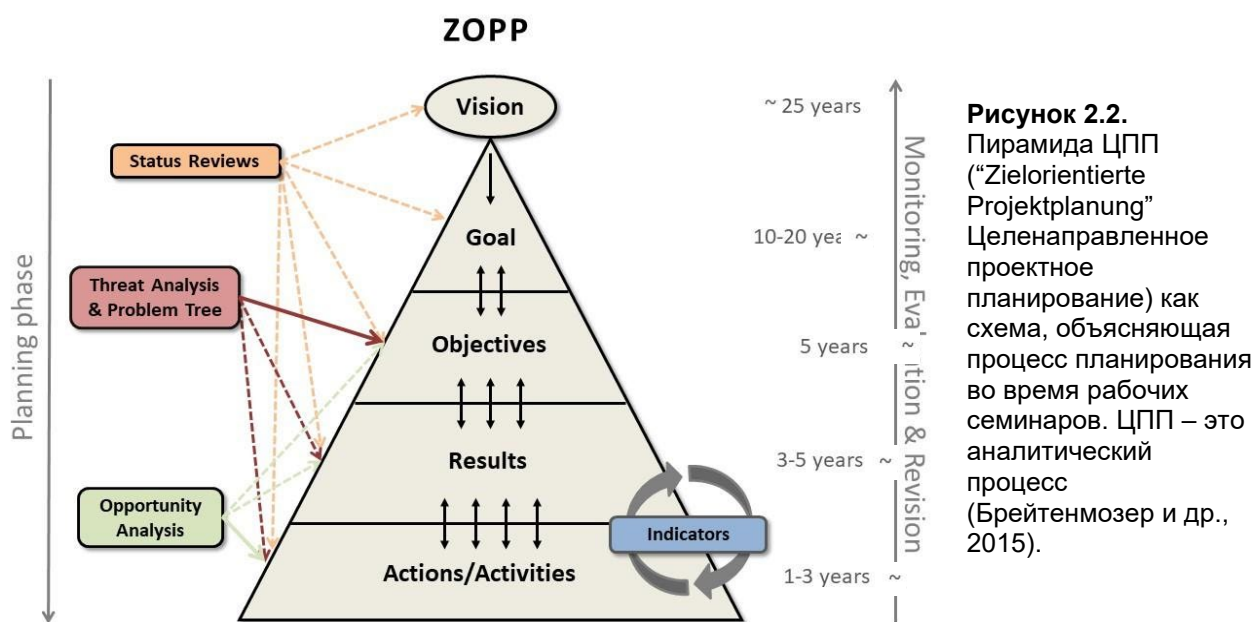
ZOPP

Planning phase

Status Reviews

Threat Analysis & Problem Tree

Opportunity Analysis

Vision

Goal

Objectives

Results

Actions/Activities

Indicators

~ 25 years

10-20 yea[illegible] ~

5 years

3-5 years ~

1-3 years ~

Monitoring, Eva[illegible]tion & Revision

**Рисунок 2.2.** Пирамида ЦПП (“Zielorientierte Projektplanung” Целенаправленное проектное планирование) как схема, объясняющая процесс планирования во время рабочих семинаров. ЦПП – это аналитический процесс (Брейтенмозер и др., 2015).